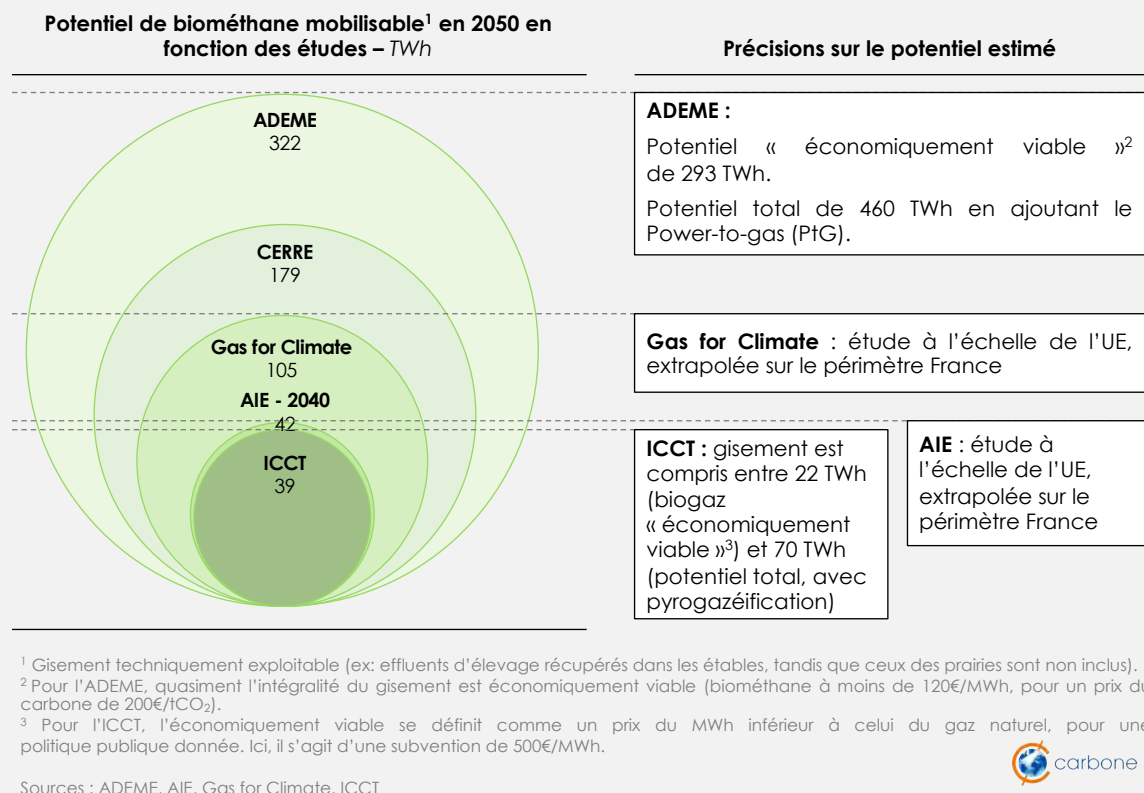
Potentiel de biométhane mobilisable¹ en 2050 en fonction des études – TWh

ADEME
322

CERRE
179

Gas for Climate
105

AIE - 2040
42

ICCT
39

Précisions sur le potentiel estimé

ADEME :

Potentiel « économiquement viable »² de 293 TWh.

Potentiel total de 460 TWh en ajoutant le Power-to-gas (PtG).

Gas for Climate : étude à l'échelle de l'UE, extrapolée sur le périmètre France

ICCT : gisement est compris entre 22 TWh (biogaz « économiquement viable »³) et 70 TWh (potentiel total, avec pyrogazéification)

AIE : étude à l'échelle de l'UE, extrapolée sur le périmètre France

¹ Gisement techniquement exploitable (ex: effluents d'élevage récupérés dans les étables, tandis que ceux des prairies sont non inclus).
² Pour l'ADEME, quasiment l'intégralité du gisement est économiquement viable (biométhane à moins de 120€/MWh, pour un prix du carbone de 200€/$tCO_2$).
³ Pour l'ICCT, l'économiquement viable se définit comme un prix du MWh inférieur à celui du gaz naturel, pour une politique publique donnée. Ici, il s'agit d'une subvention de 500€/MWh.

carbone

Sources : ADEME, AIE, Gas for Climate, ICCT